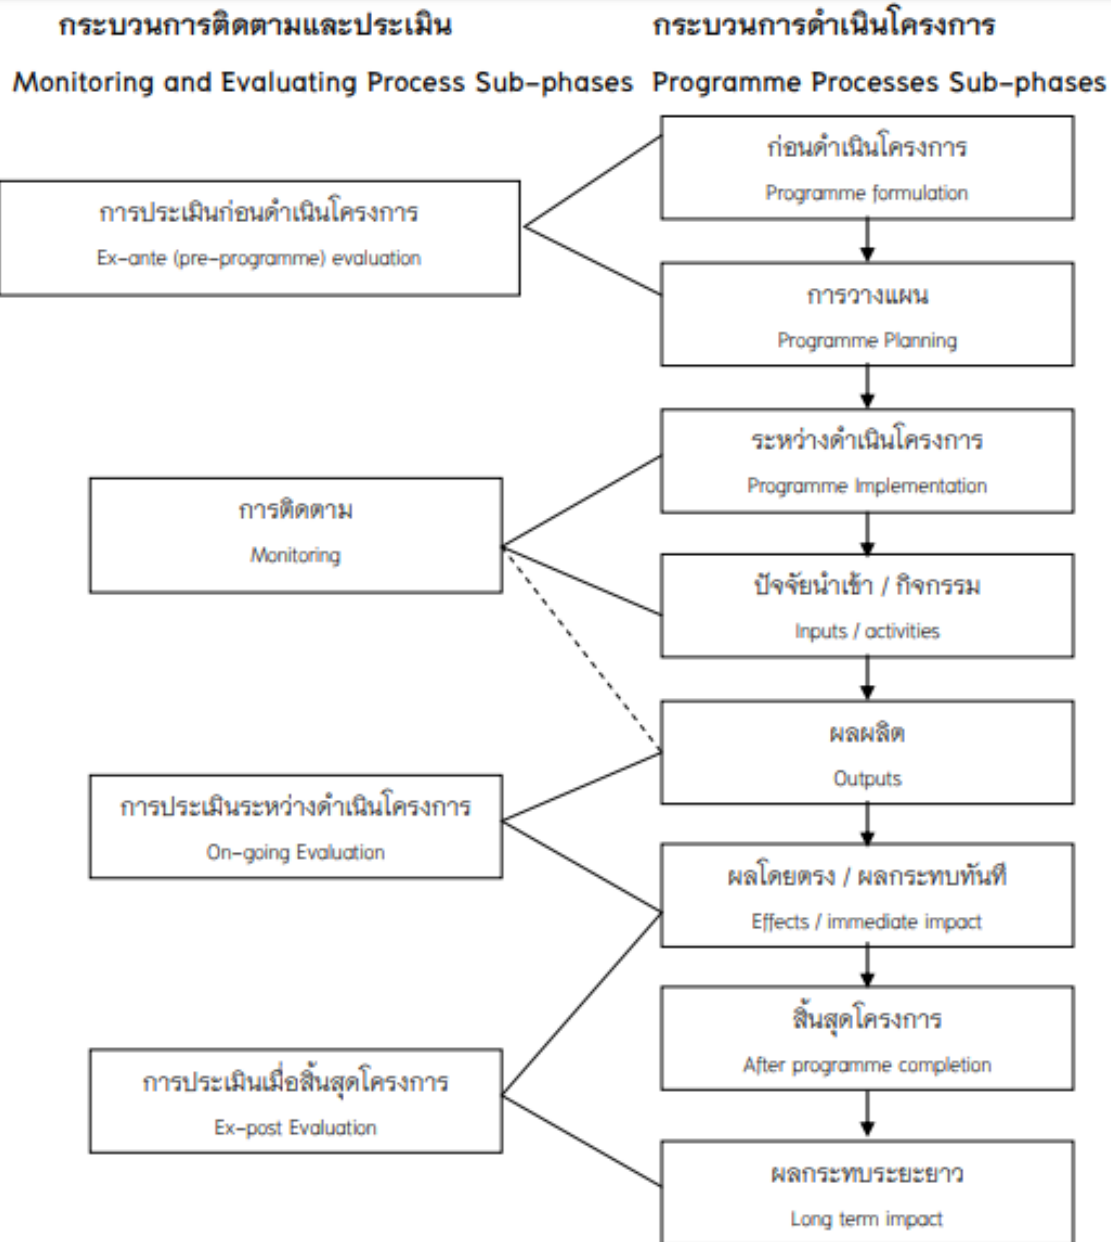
กระบวนการติดตามและประเมิน

Monitoring and Evaluating Process Sub-phases

กระบวนการดำเนินโครงการ

Programme Processes Sub-phases

ก่อนดำเนินโครงการ
Programme formulation

การประเมินก่อนดำเนินโครงการ
Ex-ante (pre-programme) evaluation

การวางแผน
Programme Planning

ระหว่างดำเนินโครงการ
Programme Implementation

การติดตาม
Monitoring

ปัจจัยนำเข้า / กิจกรรม
Inputs / activities

ผลผลิต
Outputs

การประเมินระหว่างดำเนินโครงการ
On-going Evaluation

ผลโดยตรง / ผลกระทบทันที
Effects / immediate impact

สิ้นสุดโครงการ
After programme completion

การประเมินเมื่อสิ้นสุดโครงการ
Ex-post Evaluation

ผลกระทบระยะยาว
Long term impact